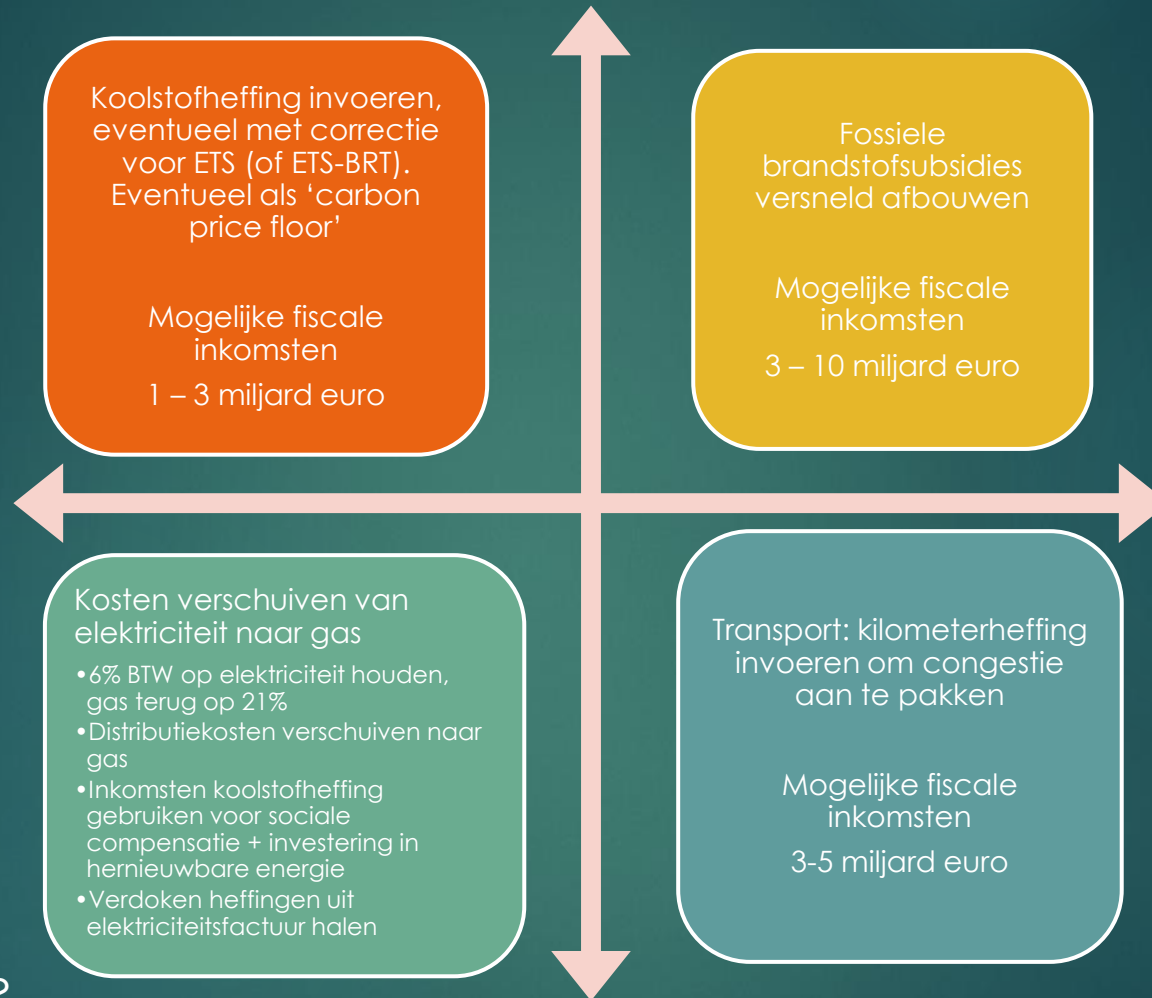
Koolstofheffing invoeren, eventueel met correctie voor ETS (of ETS-BRT). Eventueel als ‘carbon price floor’

Mogelijke fiscale inkomsten

1 – 3 miljard euro

Fossiele brandstofsubsidies versneld afbouwen

Mogelijke fiscale inkomsten

3 – 10 miljard euro

Kosten verschuiven van elektriciteit naar gas

•6% BTW op elektriciteit houden, gas terug op 21%
•Distributiekosten verschuiven naar gas
•Inkomsten koolstofheffing gebruiken voor sociale compensatie + investering in hernieuwbare energie
•Verdoken heffingen uit elektriciteitsfactuur halen

Transport: kilometerheffing invoeren om congestie aan te pakken

Mogelijke fiscale inkomsten

3-5 miljard euro